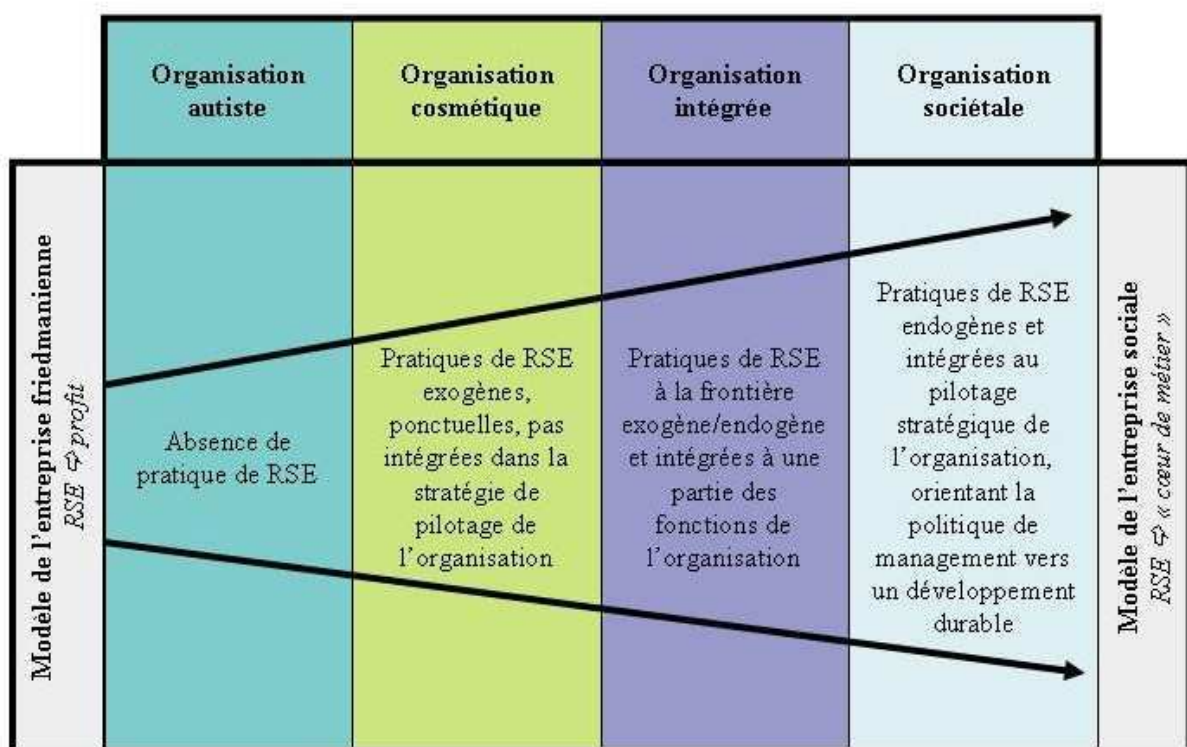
| Organisation autiste | Organisation cosmétique | Organisation intégrée | Organisation sociétale |
|---|---|---|---|
| Absence de pratique de RSE | Pratiques de RSE exogènes, ponctuelles, pas intégrées dans la stratégie de pilotage de l'organisation | Pratiques de RSE à la frontière exogène/endogène et intégrées à une partie des fonctions de l'organisation | Pratiques de RSE endogènes et intégrées au pilotage stratégique de l'organisation, orientant la politique de management vers un développement durable |

Modèle de l'entreprise friedmanienne
RSE ⇨ profit

Modèle de l'entreprise sociale
RSE ⇨ « cœur de métier »